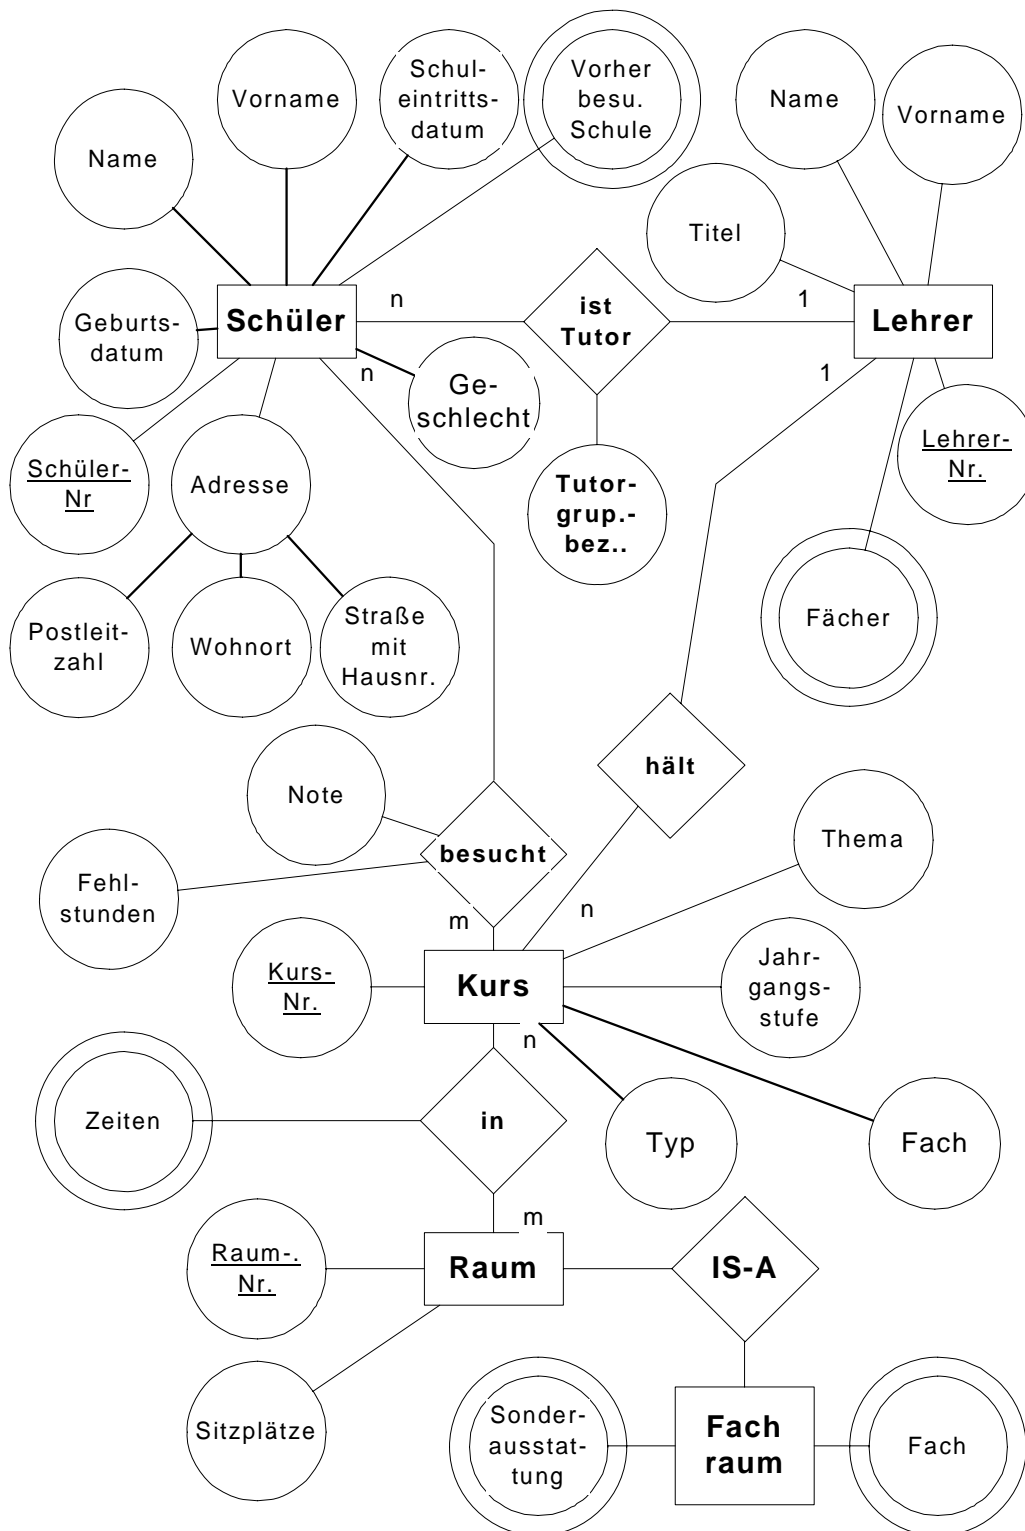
Vorname

Schuleintrittsdatum

Vorher besu. Schule

Name

Vorname

Name

Titel

Geburtsdatum

Schüler

n

ist Tutor

1

Lehrer

n

Geschlecht

1

Schüler-Nr

Adresse

Tutorgrup.-bez..

Lehrer-Nr.

Postleitzahl

Wohnort

Straße mit Hausnr.

Fächer

Note

hält

besucht

Thema

Fehlstunden

m

n

Kurs-Nr.

Kurs

Jahrgangsstufe

n

Zeiten

in

Typ

Fach

m

Raum-. Nr.

Raum

IS-A

Sitzplätze

Sonderausstattung

Fach raum

Fach